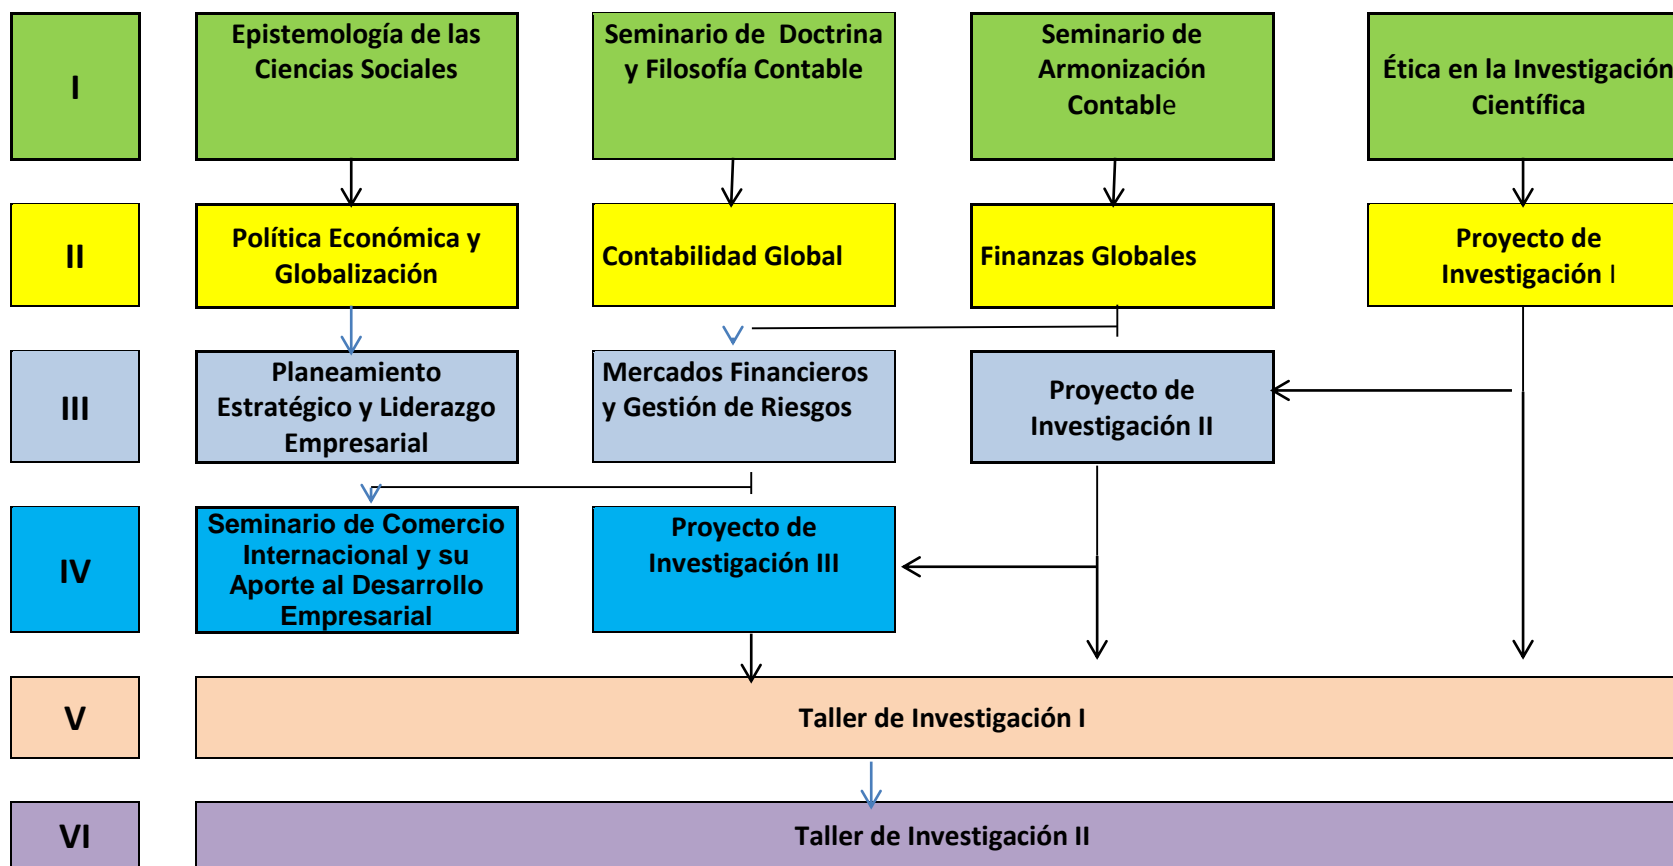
I

Epistemología de las Ciencias Sociales

Seminario de Doctrina y Filosofía Contable

Seminario de Armonización Contable

Ética en la Investigación Científica

II

Política Económica y Globalización

Contabilidad Global

Finanzas Globales

Proyecto de Investigación I

III

Planeamiento Estratégico y Liderazgo Empresarial

Mercados Financieros y Gestión de Riesgos

Proyecto de Investigación II

IV

Seminario de Comercio Internacional y su Aporte al Desarrollo Empresarial

Proyecto de Investigación III

V

Taller de Investigación I

VI

Taller de Investigación II